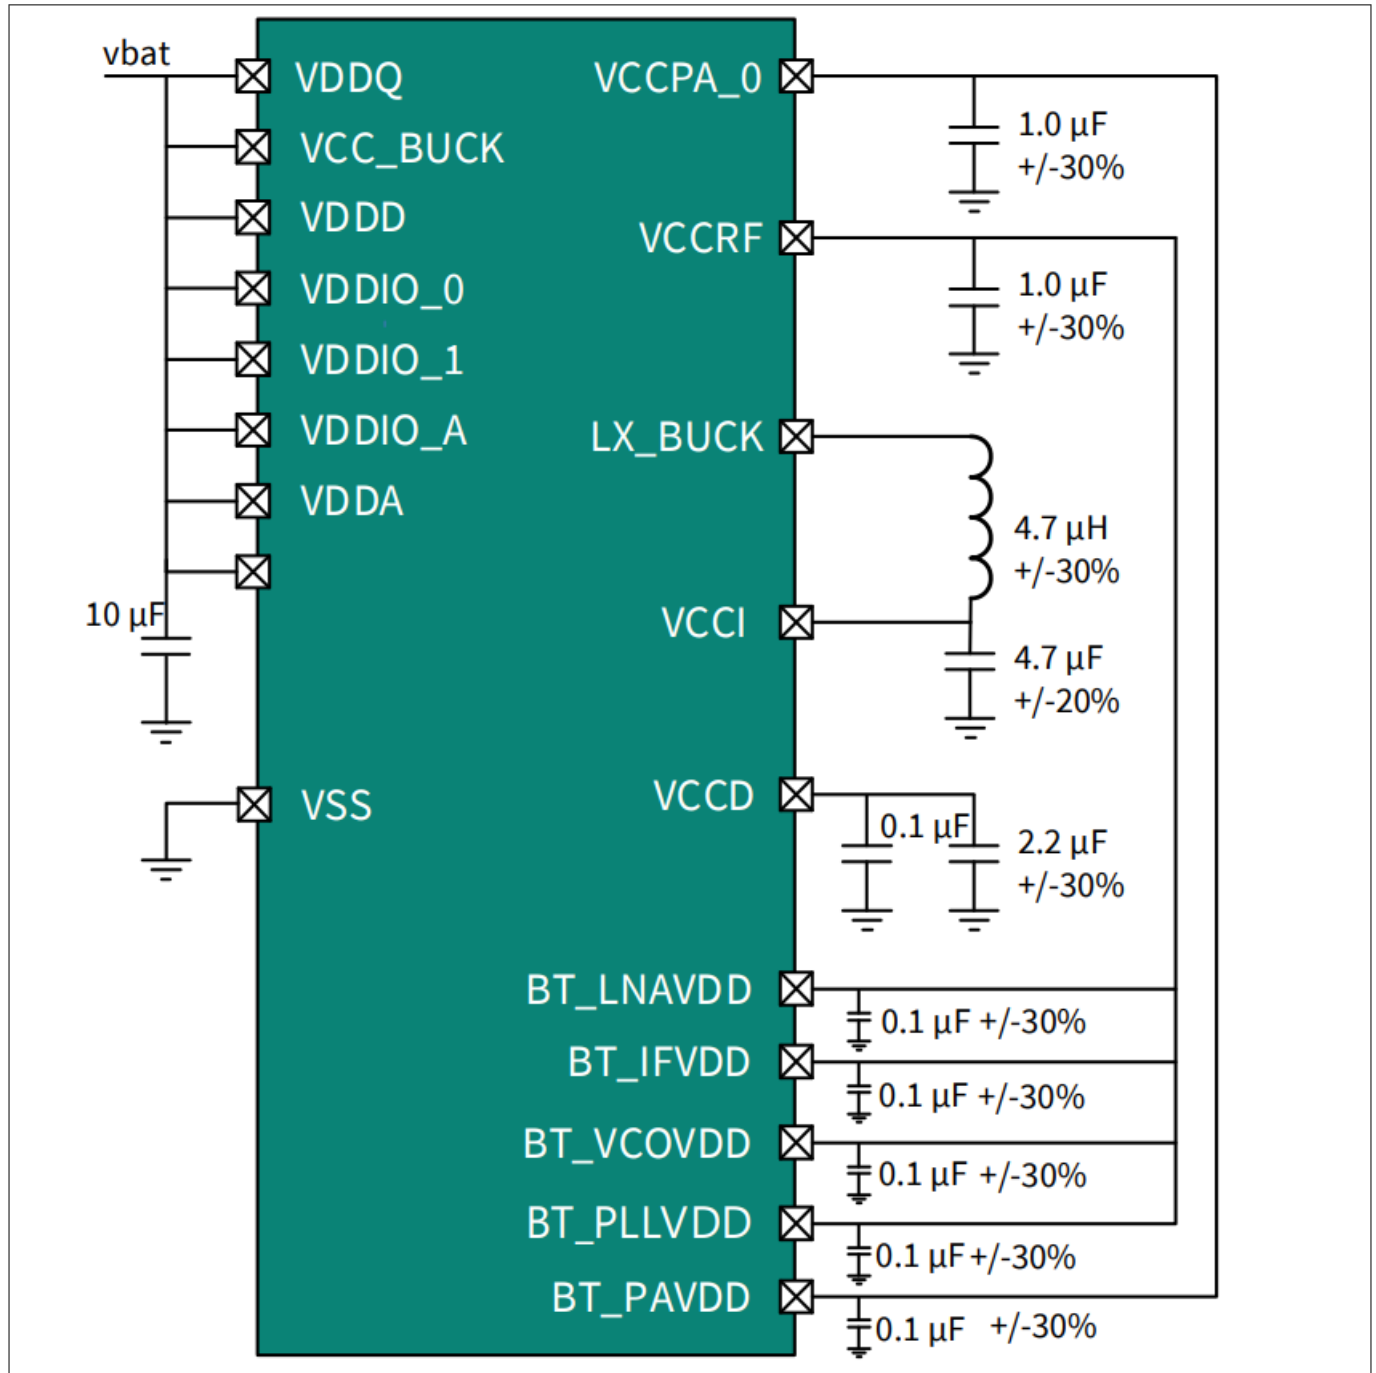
vbat

VDDQ
VCC_BUCK
VDDD
VDDIO_0
VDDIO_1
VDDIO_A
VDDA

10 µF

VSS

VCCPA_0
1.0 µF +/-30%
VCCRF
1.0 µF +/-30%
LX_BUCK
4.7 µH +/-30%
VCCI
4.7 µF +/-20%
VCCD
0.1 µF
2.2 µF +/-30%
BT_LNAVDD
0.1 µF +/-30%
BT_IFVDD
0.1 µF +/-30%
BT_VCOVDD
0.1 µF +/-30%
BT_PLLVDD
0.1 µF +/-30%
BT_PAVDD
0.1 µF +/-30%